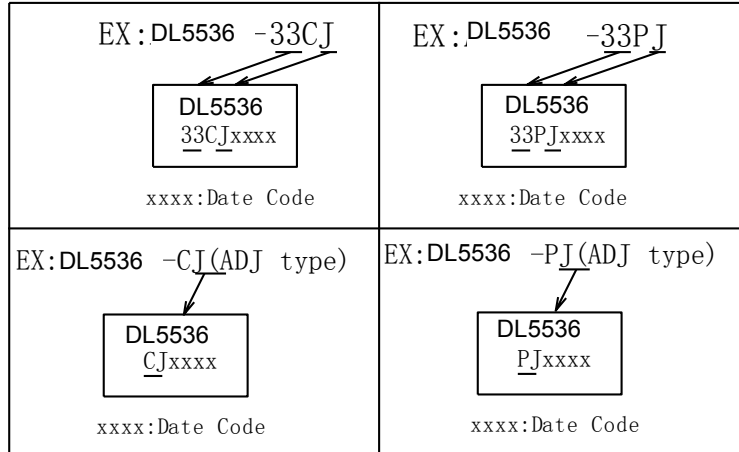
| | |
|---|---|
| EX: DL5536 -33CJ<br>DL5536<br>33CJxxxx<br>xxxx:Date Code | EX: DL5536 -33PJ<br>DL5536<br>33PJxxxx<br>xxxx:Date Code |
| EX: DL5536 -CJ(ADJ type)<br>DL5536<br>CJxxxx<br>xxxx:Date Code | EX: DL5536 -PJ(ADJ type)<br>DL5536<br>PJxxxx<br>xxxx:Date Code |